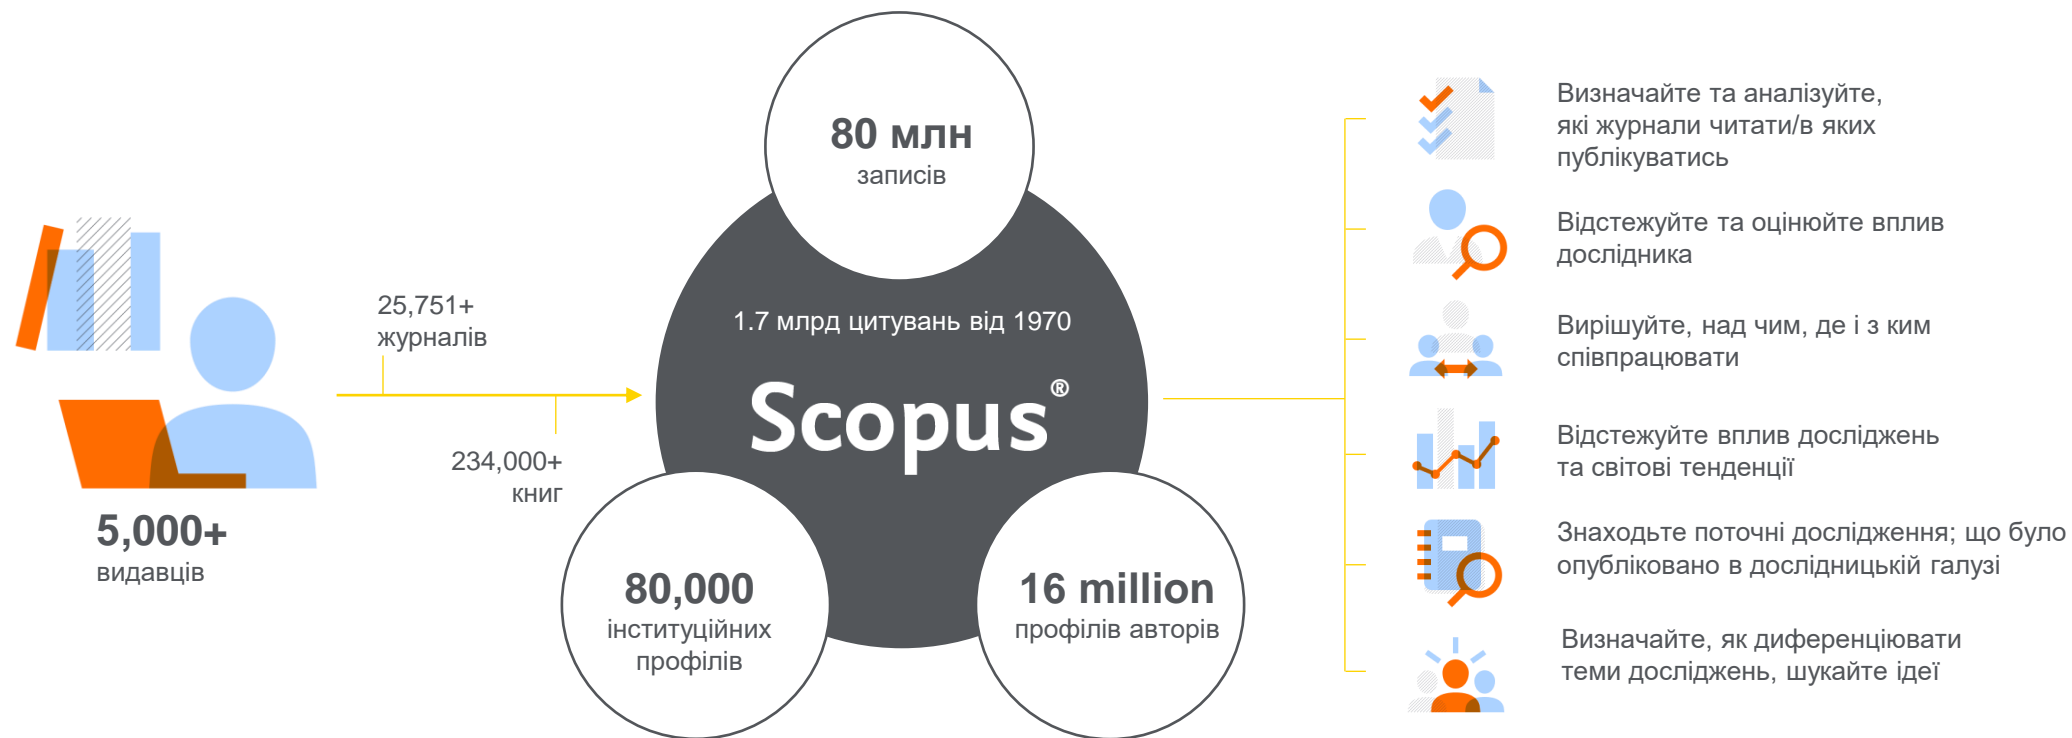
5,000+
видавців

25,751+
журналів

234,000+
книг

80 млн
записів

1.7 млрд цитувань від 1970

Scopus®

80,000
інституційних профілів

16 million
профілів авторів

Визначайте та аналізуйте, які журнали читати/в яких публікуватись

Відстежуйте та оцінюйте вплив дослідника

Вирішуйте, над чим, де і з ким співпрацювати

Відстежуйте вплив досліджень та світові тенденції

Знаходьте поточні дослідження; що було опубліковано в дослідницькій галузі

Визначайте, як диференціювати теми досліджень, шукайте ідеї